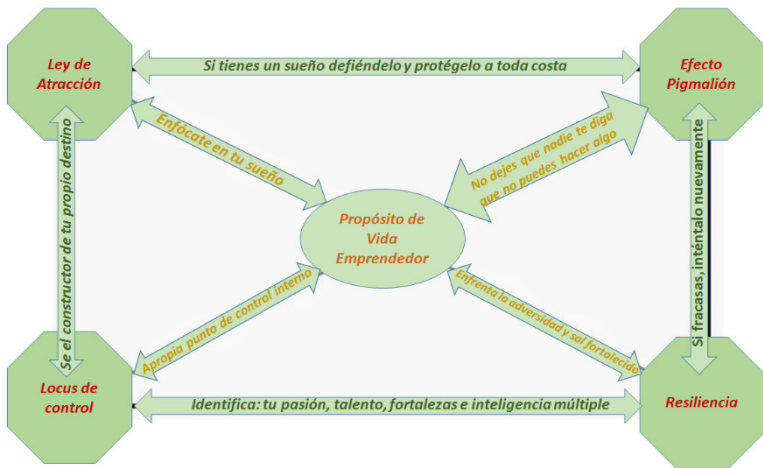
Ley de Atracción

Si tienes un sueño defiéndelo y protégelo a toda costa

Efecto Pigmalión

Enfócate en tu sueño

No dejes que nadie te diga que no puedes hacer algo

Se el constructor de tu propio destino

Propósito de Vida Emprendedor

Si fracasas, inténtalo nuevamente

Apropia punto de control interno

Enfrenta la adversidad y sal fortalecido

Locus de control

Identifica: tu pasión, talento, fortalezas e inteligencia múltiple

Resiliencia